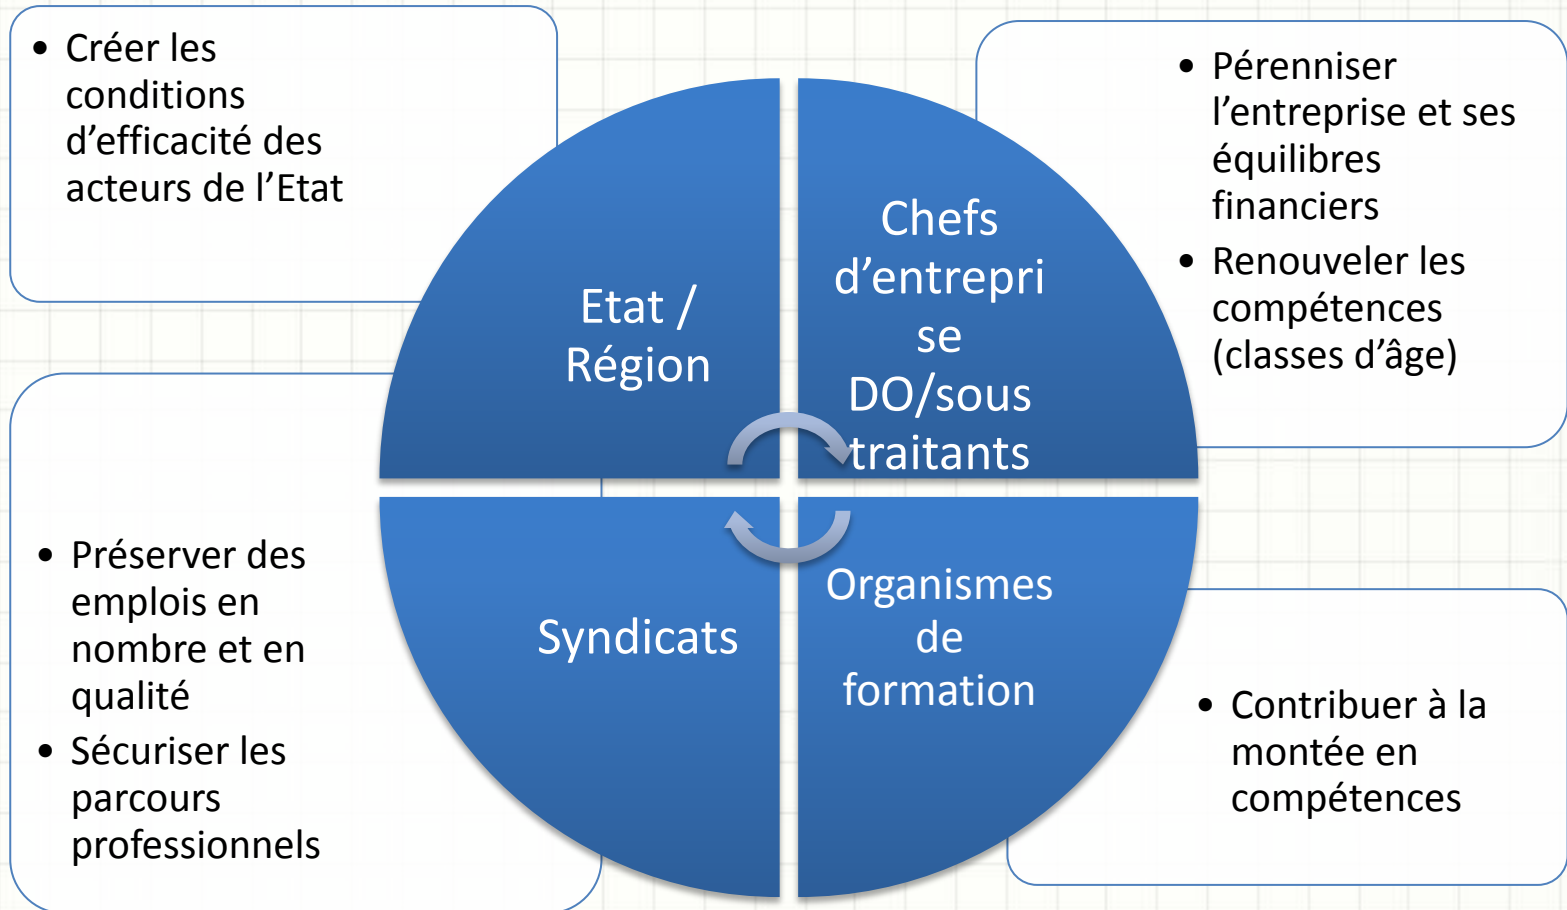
• Créer les conditions d’efficacité des acteurs de l’Etat

Etat / Région

Chefs d’entrepri se DO/sous traitants

• Pérenniser l’entreprise et ses équilibres financiers
• Renouveler les compétences (classes d’âge)

• Préserver des emplois en nombre et en qualité
• Sécuriser les parcours professionnels

Syndicats

Organismes de formation

• Contribuer à la montée en compétences